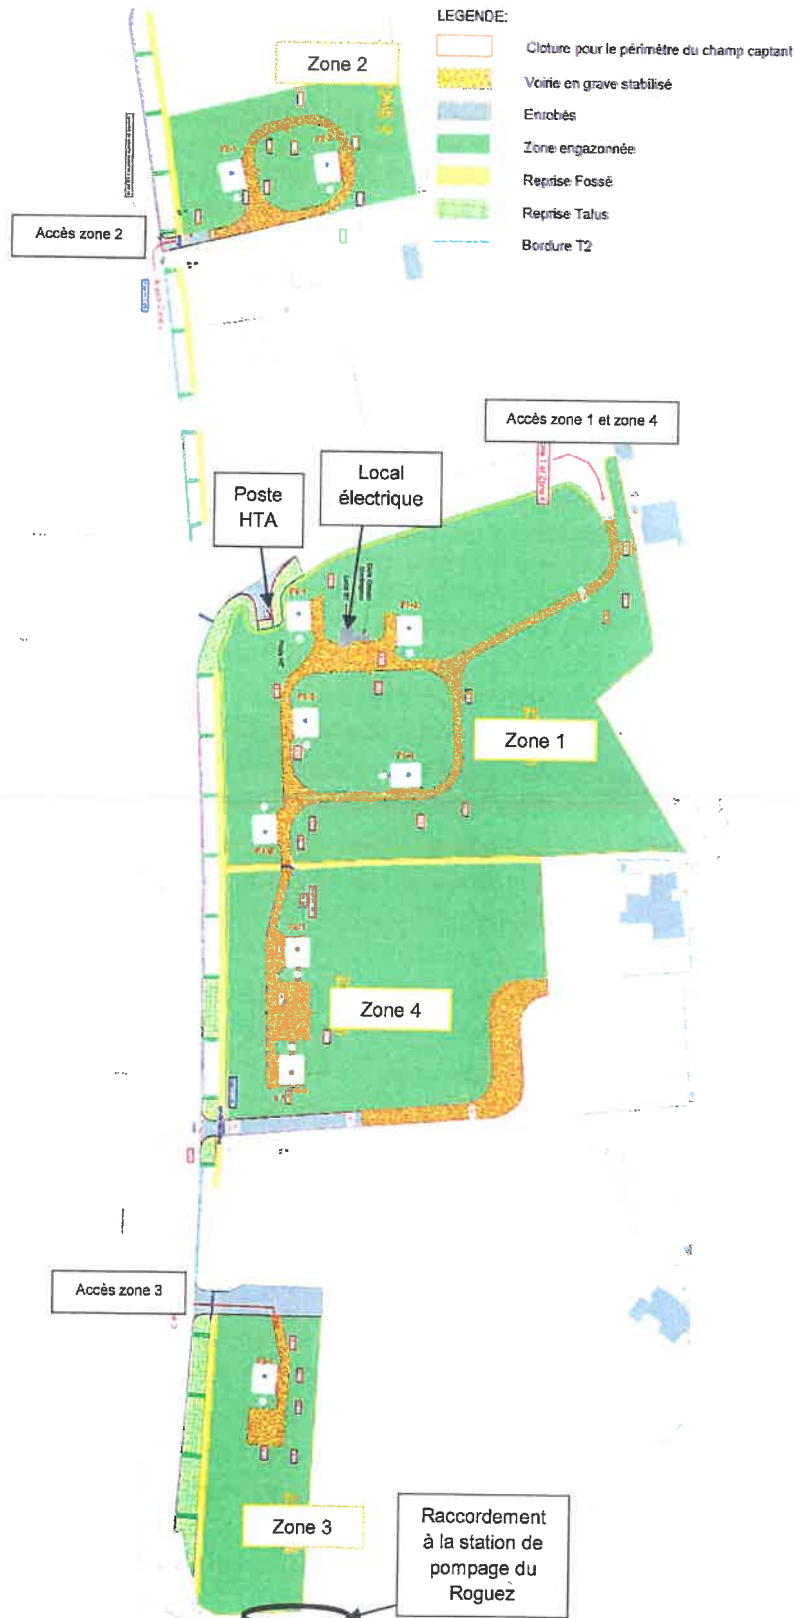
LEGENDE:

Cloture pour le périmètre du champ captant

Voirie en grave stabilisé

Enrobés

Zone engazonnée

Reprise Fossé

Reprise Talus

Bordure T2

Zone 2

Accès zone 2

Accès zone 1 et zone 4

Local électrique

Poste HTA

Zone 1

Zone 4

Accès zone 3

Zone 3

Raccordement à la station de pompage du Roguez